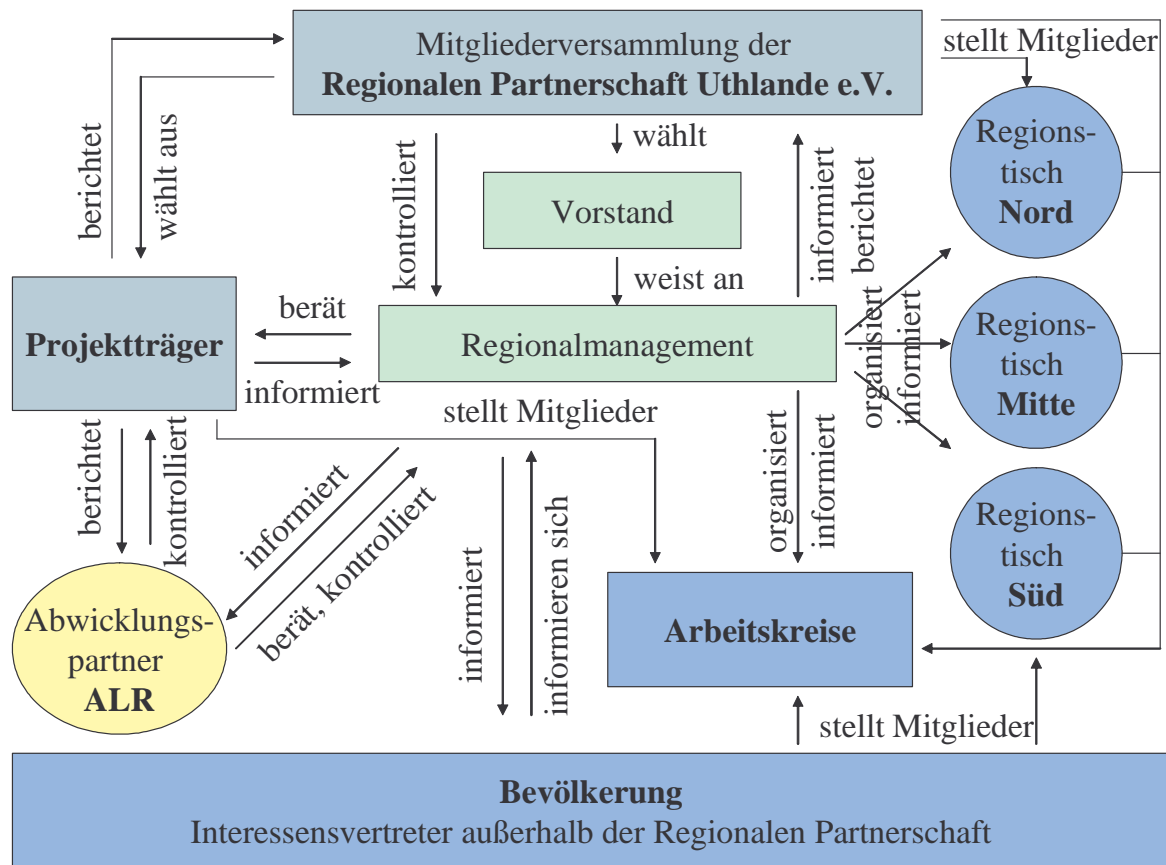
Mitgliederversammlung der
**Regionalen Partnerschaft Uthlande e.V.**

stellt Mitglieder

berichtet

wählt aus

kontrolliert

wählt

informiert

berichtet

Vorstand

Regionstisch **Nord**

weist an

Projektträger

berät

informiert

Regionalmanagement

organisiert

informiert

Regionstisch **Mitte**

stellt Mitglieder

berichtet

kontrolliert

informiert

berät, kontrolliert

informiert

informieren sich

organisiert

informiert

Regionstisch **Süd**

Abwicklungspartner **ALR**

**Arbeitskreise**

stellt Mitglieder

**Bevölkerung**
Interessensvertreter außerhalb der Regionalen Partnerschaft